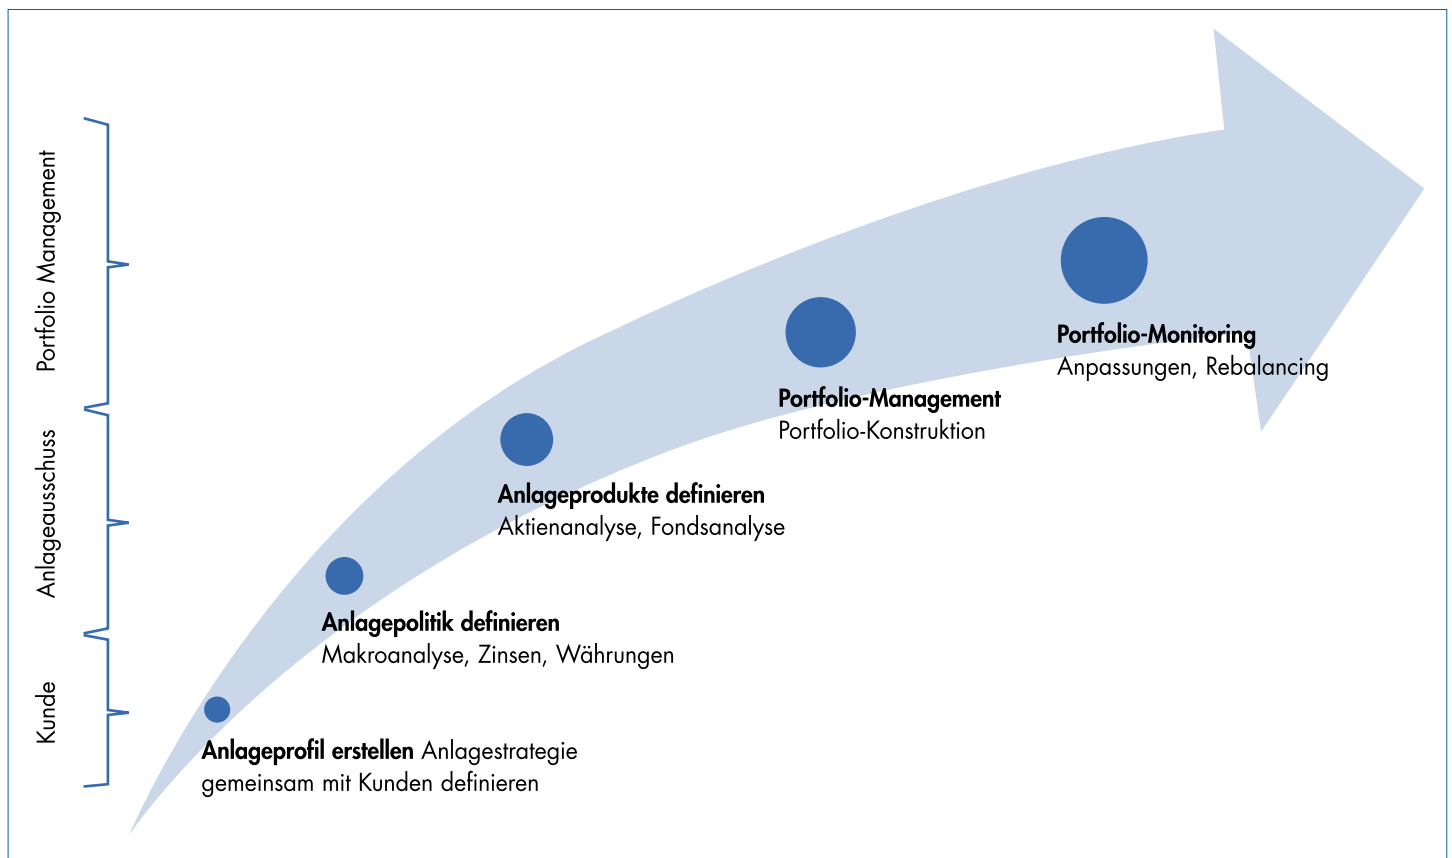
Portfolio Management

Anlageausschuss

Kunde

Portfolio-Monitoring
Anpassungen, Rebalancing

Portfolio-Management
Portfolio-Konstruktion

Anlageprodukte definieren
Aktienanalyse, Fondsanalyse

Anlagepolitik definieren
Makroanalyse, Zinsen, Währungen

Anlageprofil erstellen Anlagestrategie gemeinsam mit Kunden definieren